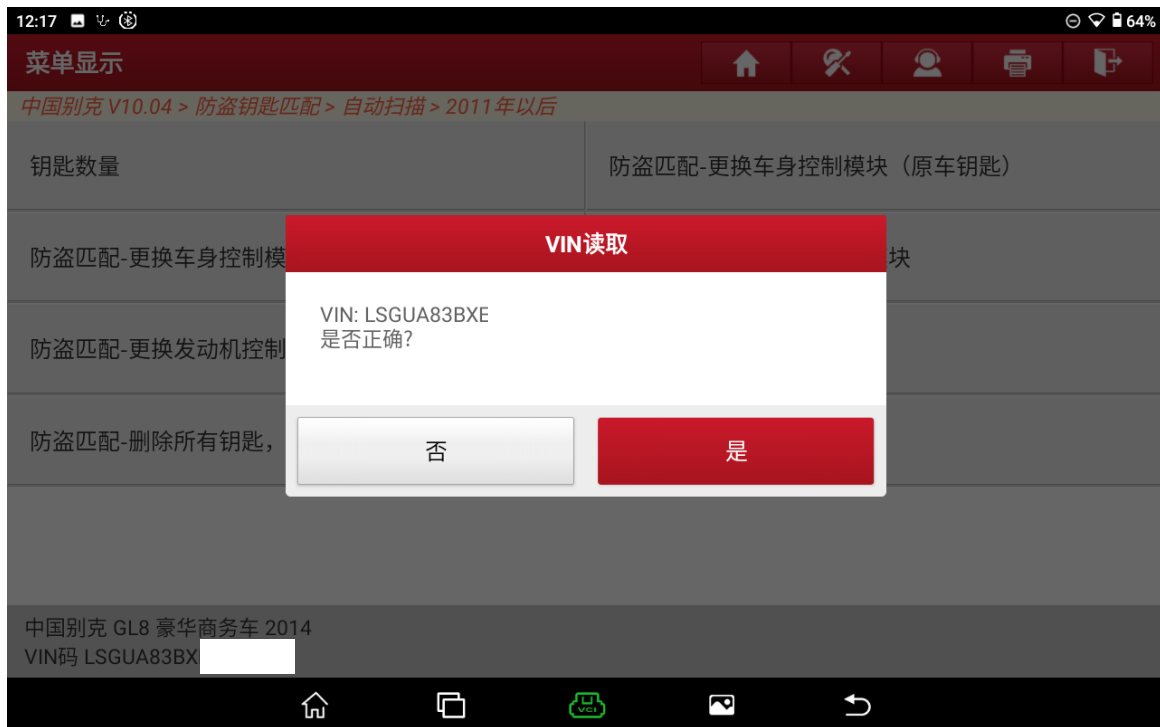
12:17

64%

菜单显示

中国别克 V10.04 > 防盗钥匙匹配 > 自动扫描 > 2011年以后

钥匙数量

防盗匹配-更换车身控制模块（原车钥匙）

防盗匹配-更换车身控制模

块

防盗匹配-更换发动机控制

防盗匹配-删除所有钥匙，

VIN读取

VIN: LSGUA83BXE
是否正确?

否

是

中国别克 GL8 豪华商务车 2014
VIN码 LSGUA83BX

VCI